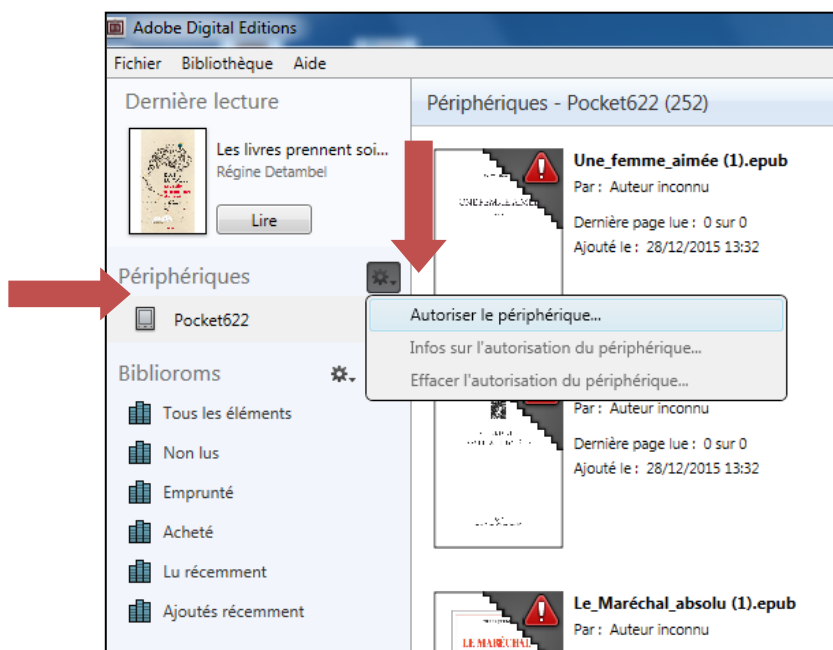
Adobe Digital Editions

Fichier Bibliothèque Aide

Dernière lecture

Les livres prennent soi...
Régine Detambel

Lire

Périphériques

Pocket622

Biblioroms

Tous les éléments

Non lus

Emprunté

Acheté

Lu récemment

Ajoutés récemment

Périphériques - Pocket622 (252)

Une_femme_aimée (1).epub
Par : Auteur inconnu

Dernière page lue : 0 sur 0
Ajouté le : 28/12/2015 13:32

Autoriser le périphérique...

Infos sur l'autorisation du périphérique...

Effacer l'autorisation du périphérique...

Par : Auteur inconnu

Dernière page lue : 0 sur 0
Ajouté le : 28/12/2015 13:32

Le_Maréchal_absolu (1).epub
Par : Auteur inconnu

LE MARÉCHAL